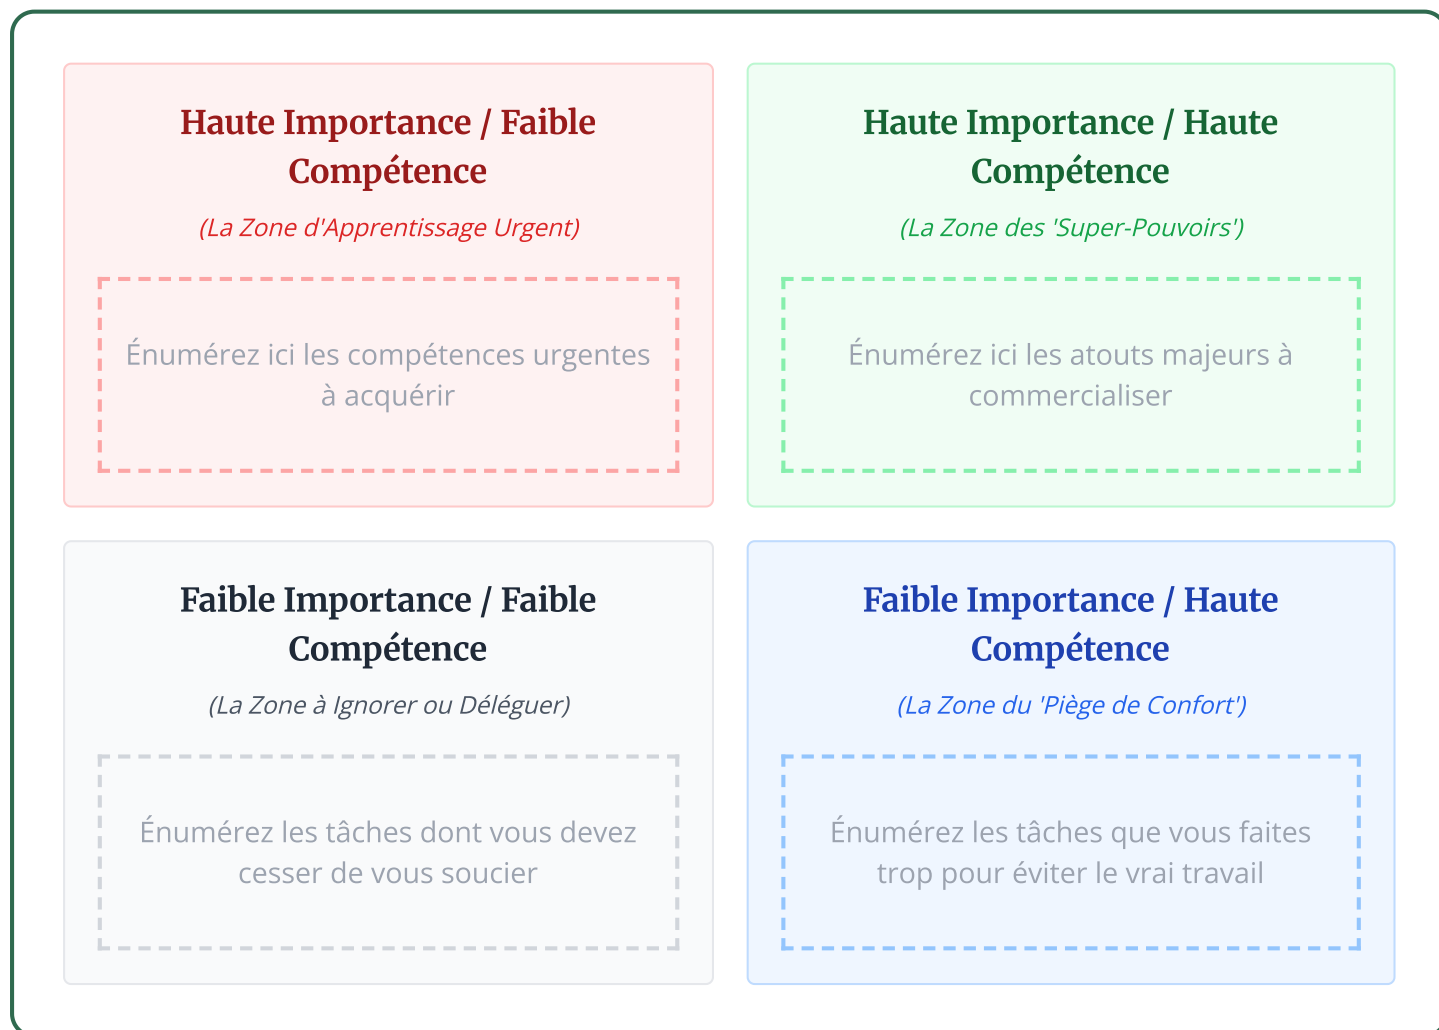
Haute Importance / Faible Compétence

(La Zone d'Apprentissage Urgent)

Énumérez ici les compétences urgentes à acquérir

Haute Importance / Haute Compétence

(La Zone des 'Super-Pouvoirs')

Énumérez ici les atouts majeurs à commercialiser

Faible Importance / Faible Compétence

(La Zone à Ignorer ou Déléguer)

Énumérez les tâches dont vous devez cesser de vous soucier

Faible Importance / Haute Compétence

(La Zone du 'Piège de Confort')

Énumérez les tâches que vous faites trop pour éviter le vrai travail